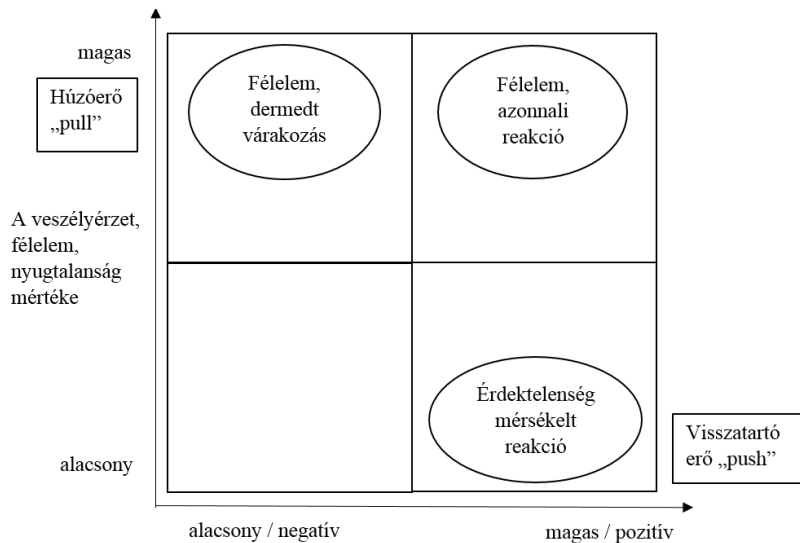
magas

Húzóerő „pull”

A veszélyérzet, félelem, nyugtalanság mértéke

alacsony

Félelem, dermedt várakozás

Félelem, azonnali reakció

Érdektelenség mérsékelt reakció

Visszatartó erő „push”

alacsony / negatív

magas / pozitív